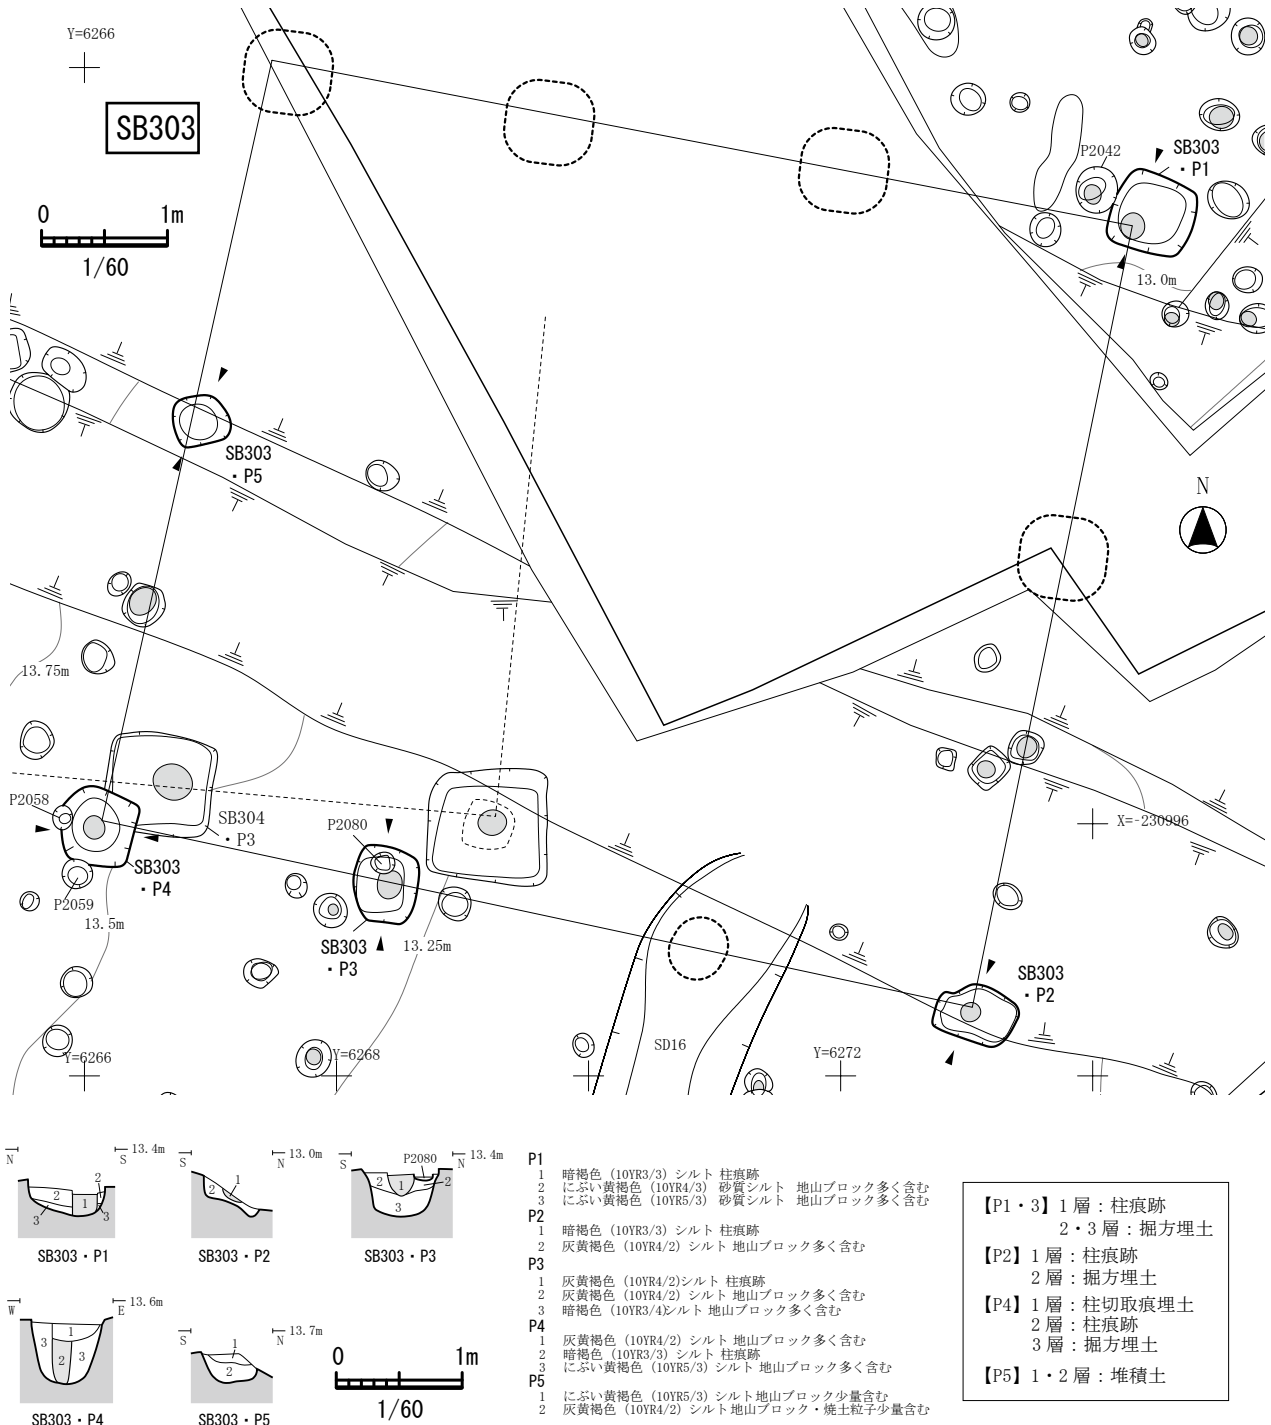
Y=6266

SB303

0 1m
1/60

P2042
SB303
・P1

13.0m

SB303
・P5

N

13.75m

P2058
SB304
・P3
P2080
SB303
・P4
P2059
13.5m
SB303
・P3
13.25m
X=-230996
SB303
・P2
SD16
Y=6266
Y=6268
Y=6272

N S 13.4m
2 1 2 3 3
SB303・P1

S N 13.0m
2 1
SB303・P2

S P2080 N 13.4m
2 1 2 3
SB303・P3

W E 13.6m
3 1 2 3
SB303・P4

S N 13.7m
1 2
SB303・P5

0 1m
1/60

P1
1 暗褐色（10YR3/3）シルト 柱痕跡
2 にぶい黄褐色（10YR4/3）砂質シルト 地山ブロック多く含む
3 にぶい黄褐色（10YR5/3）砂質シルト 地山ブロック多く含む
P2
1 暗褐色（10YR3/3）シルト 柱痕跡
2 灰黄褐色（10YR4/2）シルト 地山ブロック多く含む
P3
1 灰黄褐色（10YR4/2)シルト 柱痕跡
2 灰黄褐色（10YR4/2）シルト 地山ブロック多く含む
3 暗褐色（10YR3/4)シルト 地山ブロック多く含む
P4
1 灰黄褐色（10YR4/2）シルト 地山ブロック多く含む
2 暗褐色（10YR3/3）シルト 柱痕跡
3 にぶい黄褐色（10YR5/3）シルト 地山ブロック多く含む
P5
1 にぶい黄褐色（10YR5/3）シルト地山ブロック少量含む
2 灰黄褐色（10YR4/2）シルト地山ブロック・焼土粒子少量含む

【P1・3】1層：柱痕跡
2・3層：掘方埋土
【P2】1層：柱痕跡
2層：掘方埋土
【P4】1層：柱切取痕埋土
2層：柱痕跡
3層：掘方埋土
【P5】1・2層：堆積土